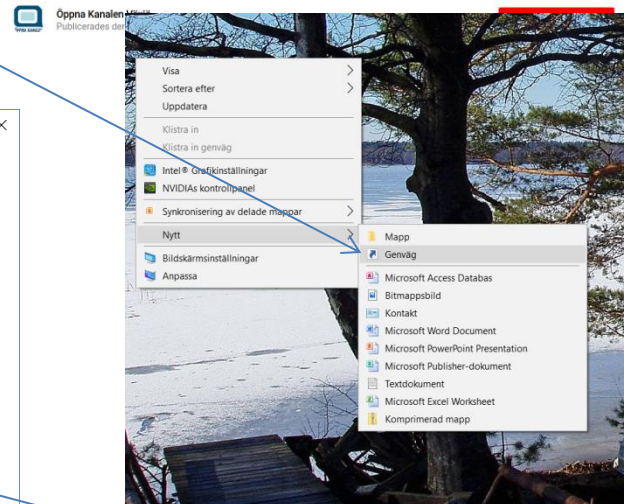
Öppna Kanalen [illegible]
Publicerades der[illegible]

×

Visa
Sortera efter
Uppdatera
Klistra in
Klistra in genväg
Intel® Grafikinställningar
NVIDIAs kontrollpanel
Synkronisering av delade mappar
Nytt
Bildskärmsinställningar
Anpassa

Mapp
Genväg
Microsoft Access Databas
Bitmappsbild
Kontakt
Microsoft Word Document
Microsoft PowerPoint Presentation
Microsoft Publisher-dokument
Textdokument
Microsoft Excel Worksheet
Komprimerad mapp